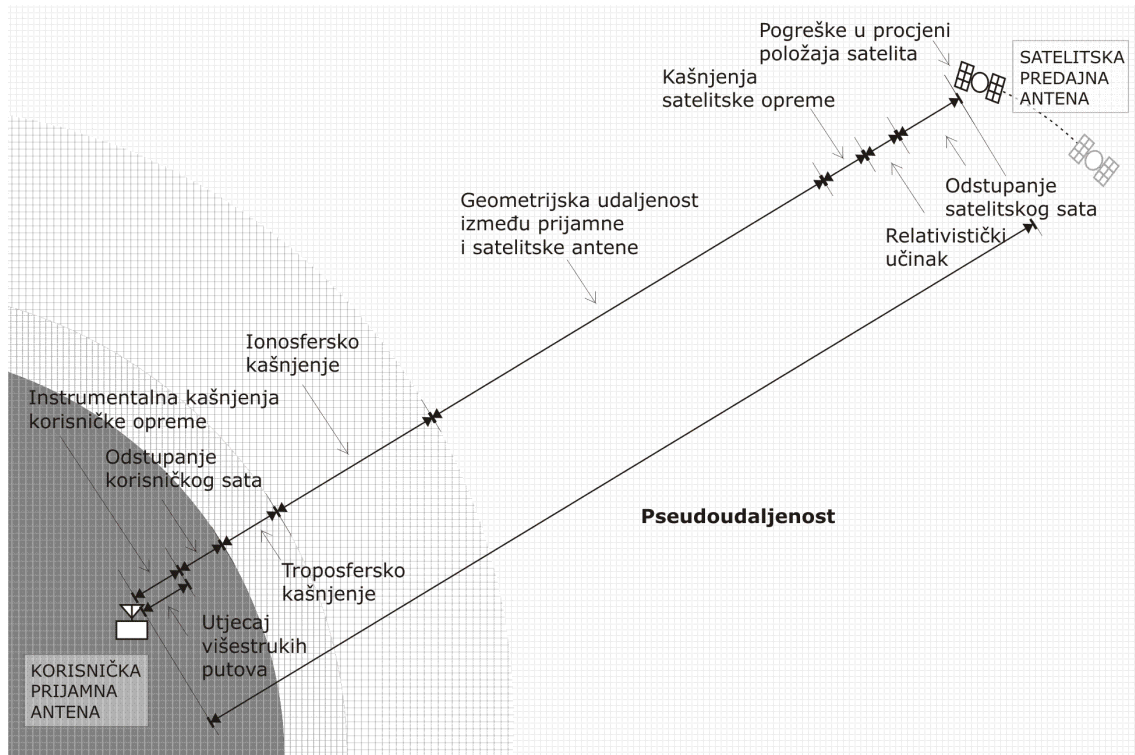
Pogreške u procjeni položaja satelita

SATELITSKA PREDAJNA ANTENA

Kašnjenja satelitske opreme

Odstupanje satelitskog sata

Relativistički učinak

Geometrijska udaljenost između prijamne i satelitske antene

Ionosfersko kašnjenje

Instrumentalna kašnjenja korisničke opreme

Odstupanje korisničkog sata

Pseudoudaljenost

Troposfersko kašnjenje

Utjecaj višestrukih putova

KORISNIČKA PRIJAMNA ANTENA